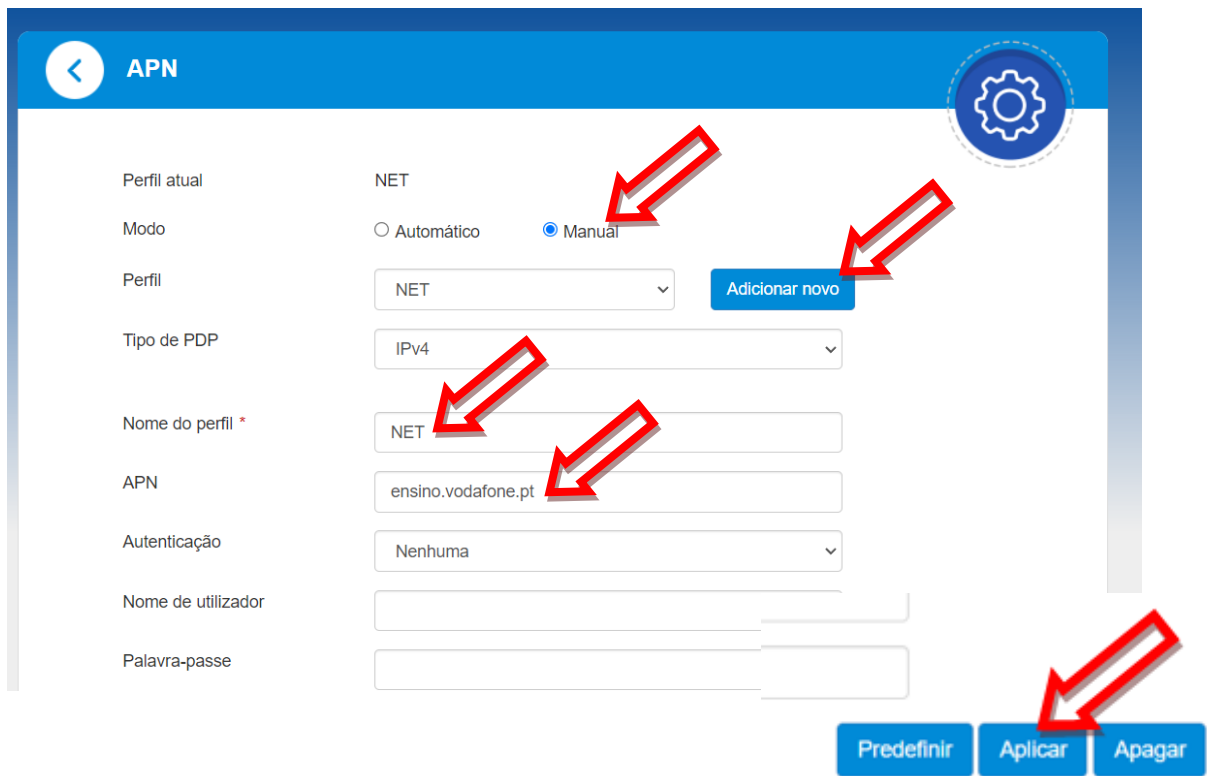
APN

Perfil atual NET

Modo ○ Automático ● Manual

Perfil NET Adicionar novo

Tipo de PDP IPv4

Nome do perfil * NET

APN ensino.vodafone.pt

Autenticação Nenhuma

Nome de utilizador

Palavra-passe

Predefinir Aplicar Apagar